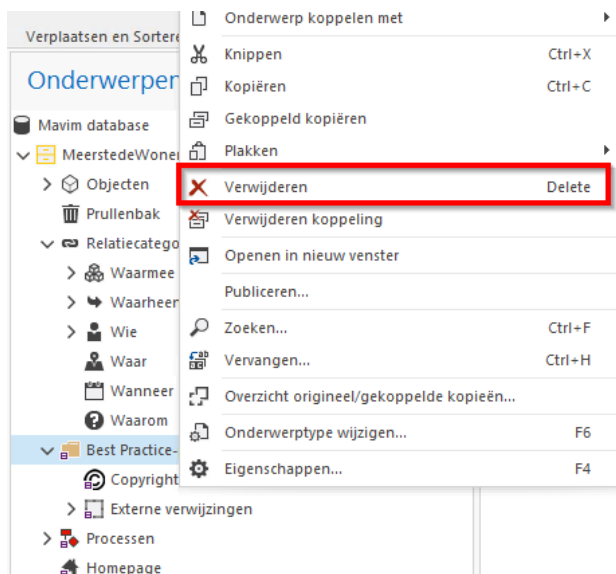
Verplaatsen en Sortere

Onderwerpen

Mavim database
MeerstedeWonen
Objecten
Prullenbak
Relatiecatego
Waarmee
Waarheen
Wie
Waar
Wanneer
Waarom
Best Practice-
Copyright
Externe verwijzingen
Processen
Homepage

Onderwerp koppelen met
Knippen Ctrl+X
Kopiëren Ctrl+C
Gekoppeld kopiëren
Plakken
Verwijderen Delete
Verwijderen koppeling
Openen in nieuw venster
Publiceren...
Zoeken... Ctrl+F
Vervangen... Ctrl+H
Overzicht origineel/gekoppelde kopieën...
Onderwerptype wijzigen... F6
Eigenschappen... F4